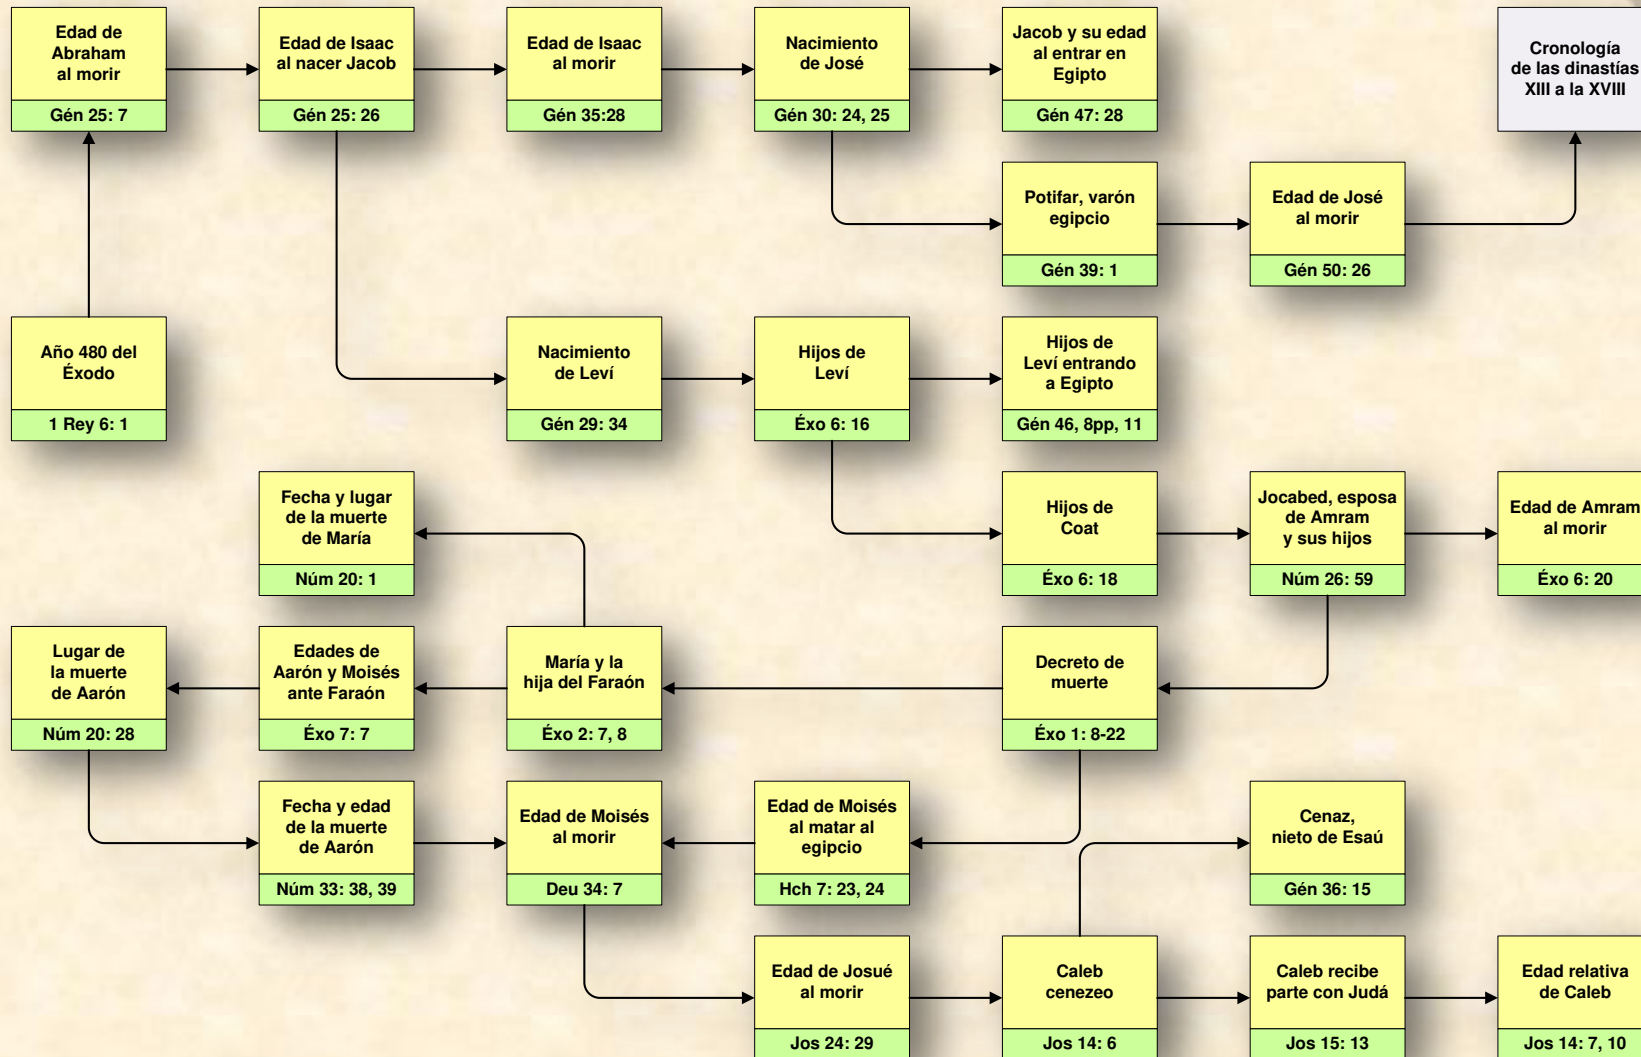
Edad de Abraham al morir
Gén 25: 7

Edad de Isaac al nacer Jacob
Gén 25: 26

Edad de Isaac al morir
Gén 35:28

Nacimiento de José
Gén 30: 24, 25

Jacob y su edad al entrar en Egipto
Gén 47: 28

Cronología de las dinastías XIII a la XVIII

Potifar, varón egipcio
Gén 39: 1

Edad de José al morir
Gén 50: 26

Año 480 del Éxodo
1 Rey 6: 1

Nacimiento de Leví
Gén 29: 34

Hijos de Leví
Éxo 6: 16

Hijos de Leví entrando a Egipto
Gén 46, 8pp, 11

Fecha y lugar de la muerte de María
Núm 20: 1

Hijos de Coat
Éxo 6: 18

Jocabed, esposa de Amram y sus hijos
Núm 26: 59

Edad de Amram al morir
Éxo 6: 20

Lugar de la muerte de Aarón
Núm 20: 28

Edades de Aarón y Moisés ante Faraón
Éxo 7: 7

María y la hija del Faraón
Éxo 2: 7, 8

Decreto de muerte
Éxo 1: 8-22

Fecha y edad de la muerte de Aarón
Núm 33: 38, 39

Edad de Moisés al morir
Deu 34: 7

Edad de Moisés al matar al egipcio
Hch 7: 23, 24

Cenaz, nieto de Esaú
Gén 36: 15

Edad de Josué al morir
Jos 24: 29

Caleb cenezeo
Jos 14: 6

Caleb recibe parte con Judá
Jos 15: 13

Edad relativa de Caleb
Jos 14: 7, 10